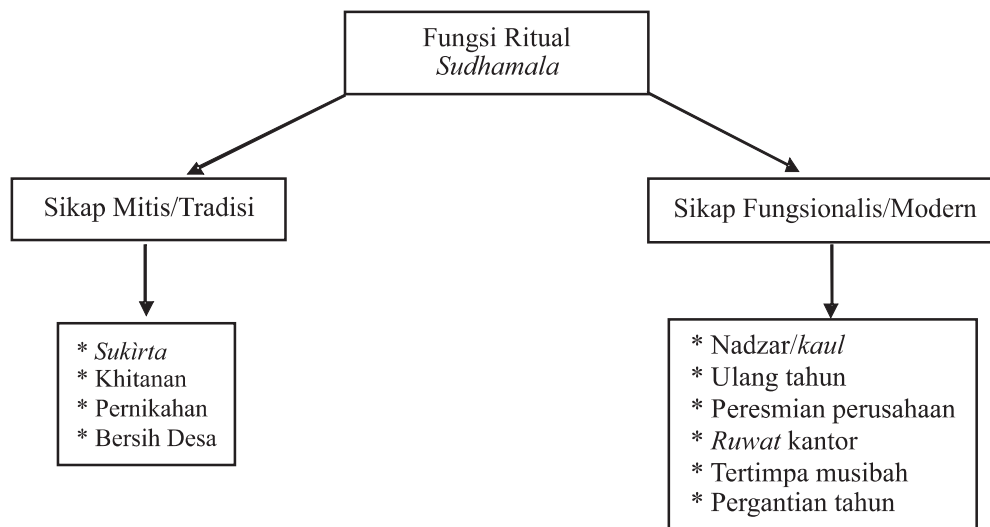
Fungsi Ritual
*Sudhamala*

Sikap Mitis/Tradisi

Sikap Fungsionalis/Modern

* *Sukìrta*
* Khitanan
* Pernikahan
* Bersih Desa

* Nadzar/*kaul*
* Ulang tahun
* Peresmian perusahaan
* *Ruwat* kantor
* Tertimpa musibah
* Pergantian tahun